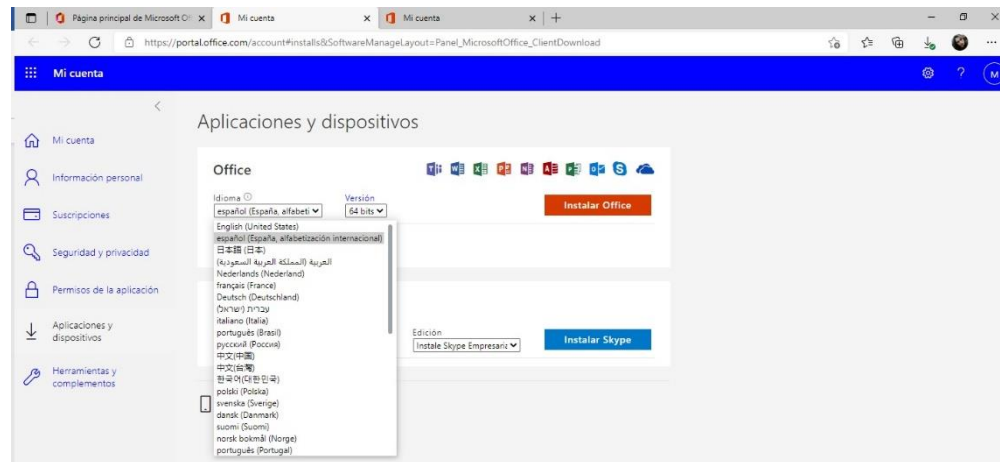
Página principal de Microsoft Of ×
Mi cuenta ×
Mi cuenta ×
+

https://portal.office.com/account#installs&SoftwareManageLayout=Panel_MicrosoftOffice_ClientDownload

Mi cuenta

M

Mi cuenta
Información personal
Suscripciones
Seguridad y privacidad
Permisos de la aplicación
Aplicaciones y dispositivos
Herramientas y complementos

Aplicaciones y dispositivos

Office

Idioma
español (España, alfabeti
Versión
64 bits
Instalar Office

English (United States)
español (España, alfabetización internacional)
日本語 (日本)
العربية (المملكة العربية السعودية)
Nederlands (Nederland)
français (France)
Deutsch (Deutschland)
עברית (ישראל)
italiano (Italia)
português (Brasil)
русский (Россия)
中文(中国)
中文(台灣)
한국어(대한민국)
polski (Polska)
svenska (Sverige)
dansk (Danmark)
suomi (Suomi)
norsk bokmål (Norge)
português (Portugal)

Edición
Instale Skype Empresari
Instalar Skype